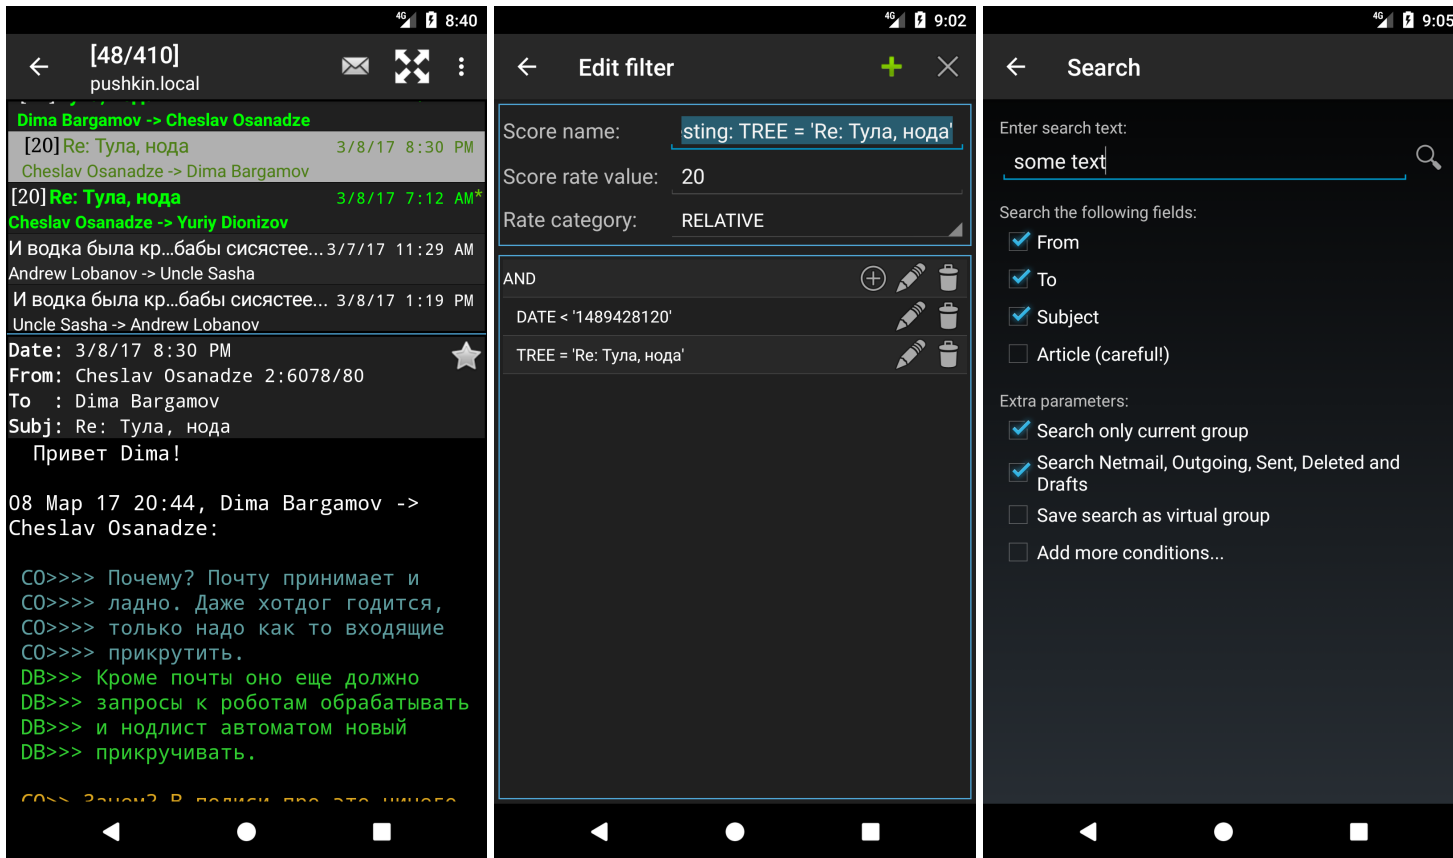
4G 8:40

[48/410]
pushkin.local

Dima Bargamov -> Cheslav Osanadze
[20] Re: Тула, нода 3/8/17 8:30 PM
Cheslav Osanadze -> Dima Bargamov
[20] Re: Тула, нода 3/8/17 7:12 AM*
Cheslav Osanadze -> Yuriy Dionizov
И водка была кр...бабы сисястее... 3/7/17 11:29 AM
Andrew Lobanov -> Uncle Sasha
И водка была кр...бабы сисястее... 3/8/17 1:19 PM
Uncle Sasha -> Andrew Lobanov

Date: 3/8/17 8:30 PM
From: Cheslav Osanadze 2:6078/80
To : Dima Bargamov
Subj: Re: Тула, нода

Привет Dima!

08 Мар 17 20:44, Dima Bargamov -> Cheslav Osanadze:

CO>>>> Почему? Почту принимает и
CO>>>> ладно. Даже хотдог годится,
CO>>>> только надо как то входящие
CO>>>> прикрутить.
DB>>> Кроме почты оно еще должно
DB>>> запросы к роботам обрабатывать
DB>>> и нодлист автоматом новый
DB>>> прикручивать.

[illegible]

4G 9:02

Edit filter

Score name: sting: TREE = 'Re: Тула, нода'
Score rate value: 20
Rate category: RELATIVE

AND
DATE < '1489428120'
TREE = 'Re: Тула, нода'

4G 9:05

Search

Enter search text:
some text

Search the following fields:
From
To
Subject
Article (careful!)

Extra parameters:
Search only current group
Search Netmail, Outgoing, Sent, Deleted and Drafts
Save search as virtual group
Add more conditions...